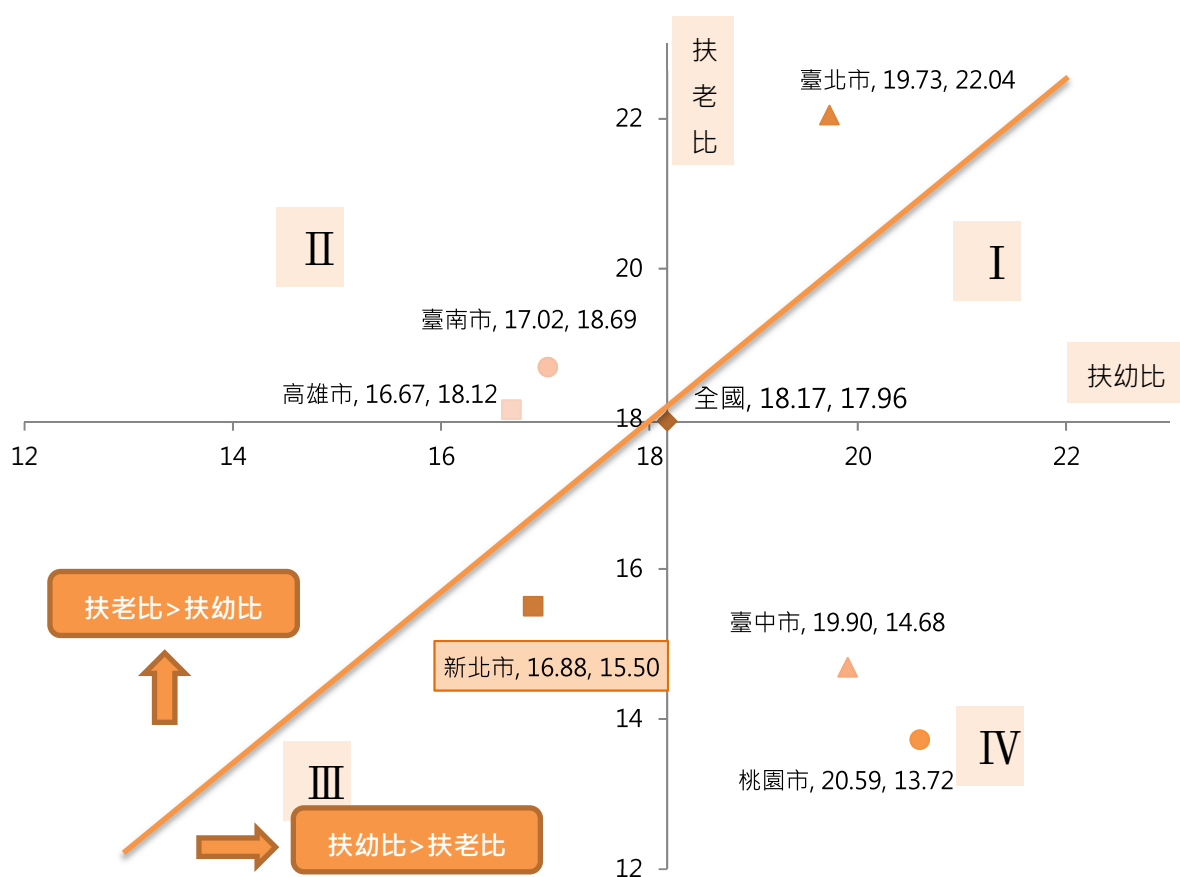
扶老比

臺北市, 19.73, 22.04

22

Ⅱ

20

Ⅰ

臺南市, 17.02, 18.69

扶幼比

高雄市, 16.67, 18.12

全國, 18.17, 17.96

18

12

14

16

18

20

22

16

扶老比>扶幼比

臺中市, 19.90, 14.68

新北市, 16.88, 15.50

14

Ⅳ

Ⅲ

桃園市, 20.59, 13.72

扶幼比>扶老比

12